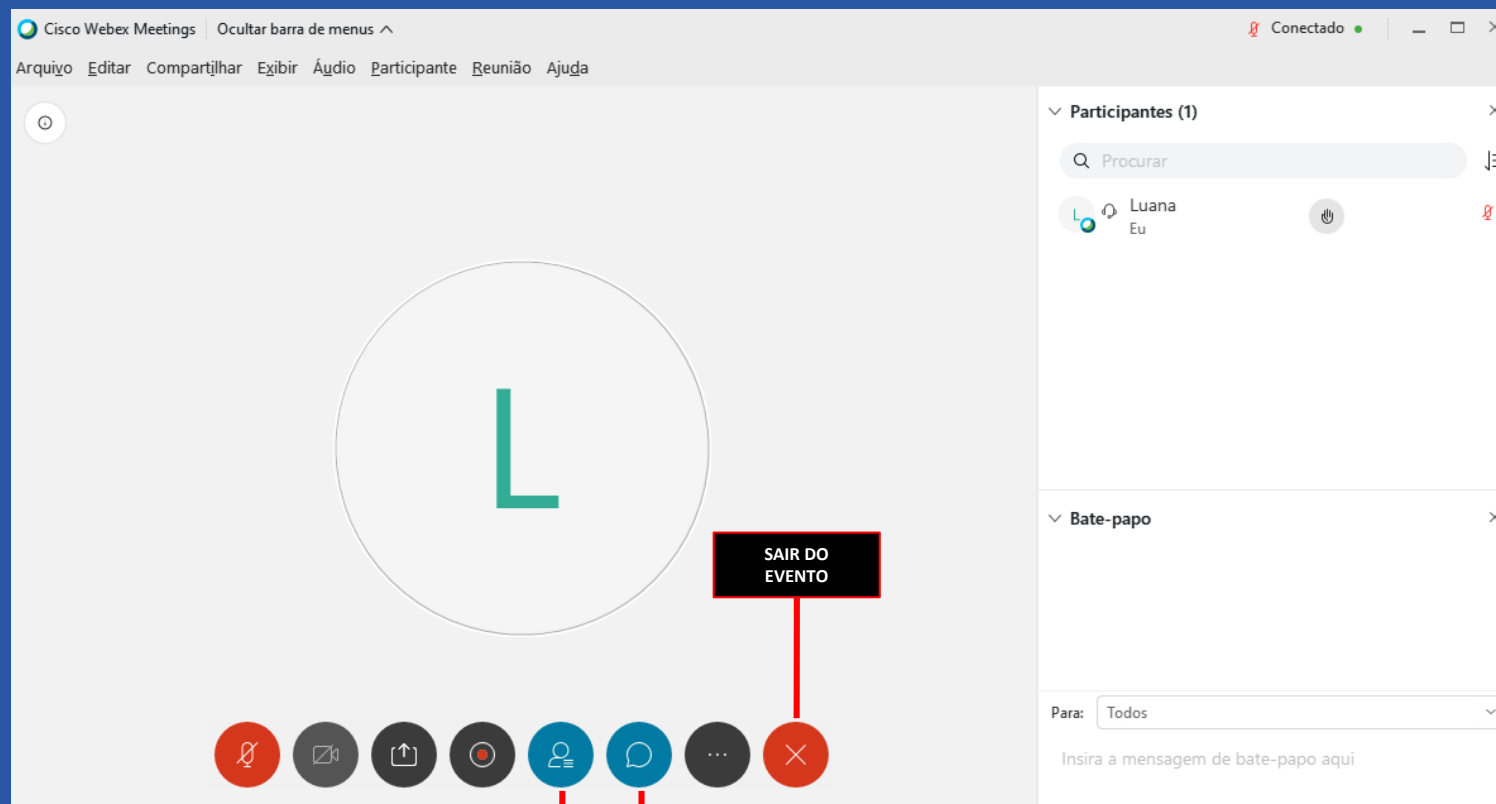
Cisco Webex Meetings | Ocultar barra de menus

Conectado

Arquivo Editar Compartilhar Exibir Áudio Participante Reunião Ajuda

Participantes (1)

Procurar

Luana
Eu

L

Bate-papo

SAIR DO EVENTO

Para: Todos

Insira a mensagem de bate-papo aqui